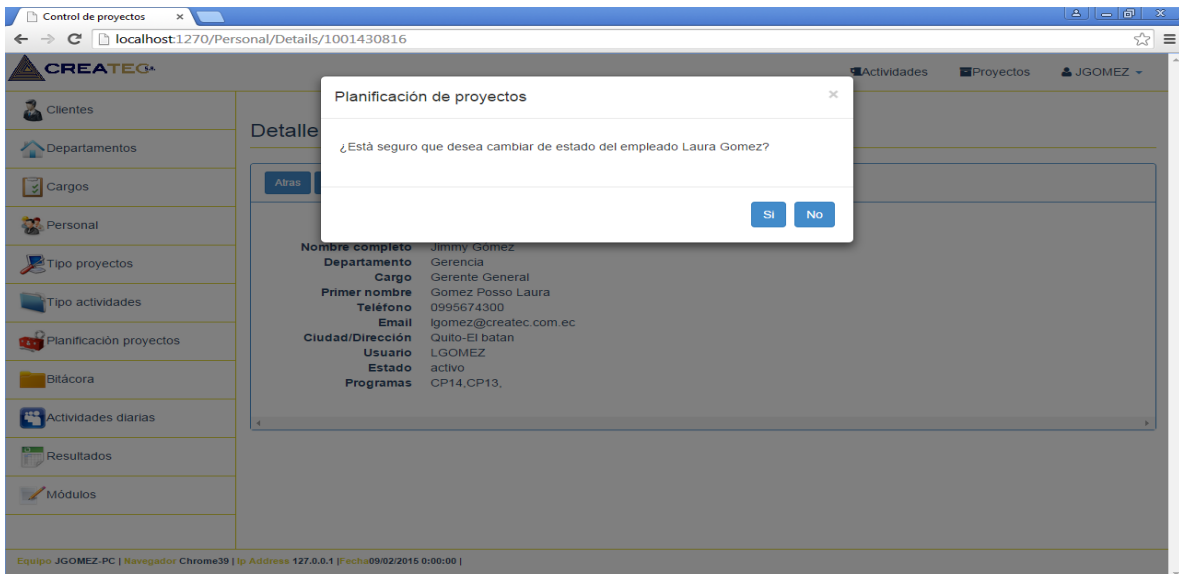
Control de proyectos ×

localhost:1270/Personal/Details/1001430816

CREATEC S.A.

Actividades Proyectos JGOMEZ

Clientes
Departamentos
Cargos
Personal
Tipo proyectos
Tipo actividades
Planificación proyectos
Bitácora
Actividades diarias
Resultados
Módulos

Detalle

Atras

Nombre completo Jimmy Gomez
Departamento Gerencia
Cargo Gerente General
Primer nombre Gomez Posso Laura
Teléfono 0995674300
Email lgomez@createc.com.ec
Ciudad/Dirección Quito-El batan
Usuario LGOMEZ
Estado activo
Programas CP14,CP13,

Planificación de proyectos ×

¿Está seguro que desea cambiar de estado del empleado Laura Gomez?

Si No

Equipo JGOMEZ-PC | Navegador Chrome39 | Ip Address 127.0.0.1 | Fecha 09/02/2015 0:00:00 |